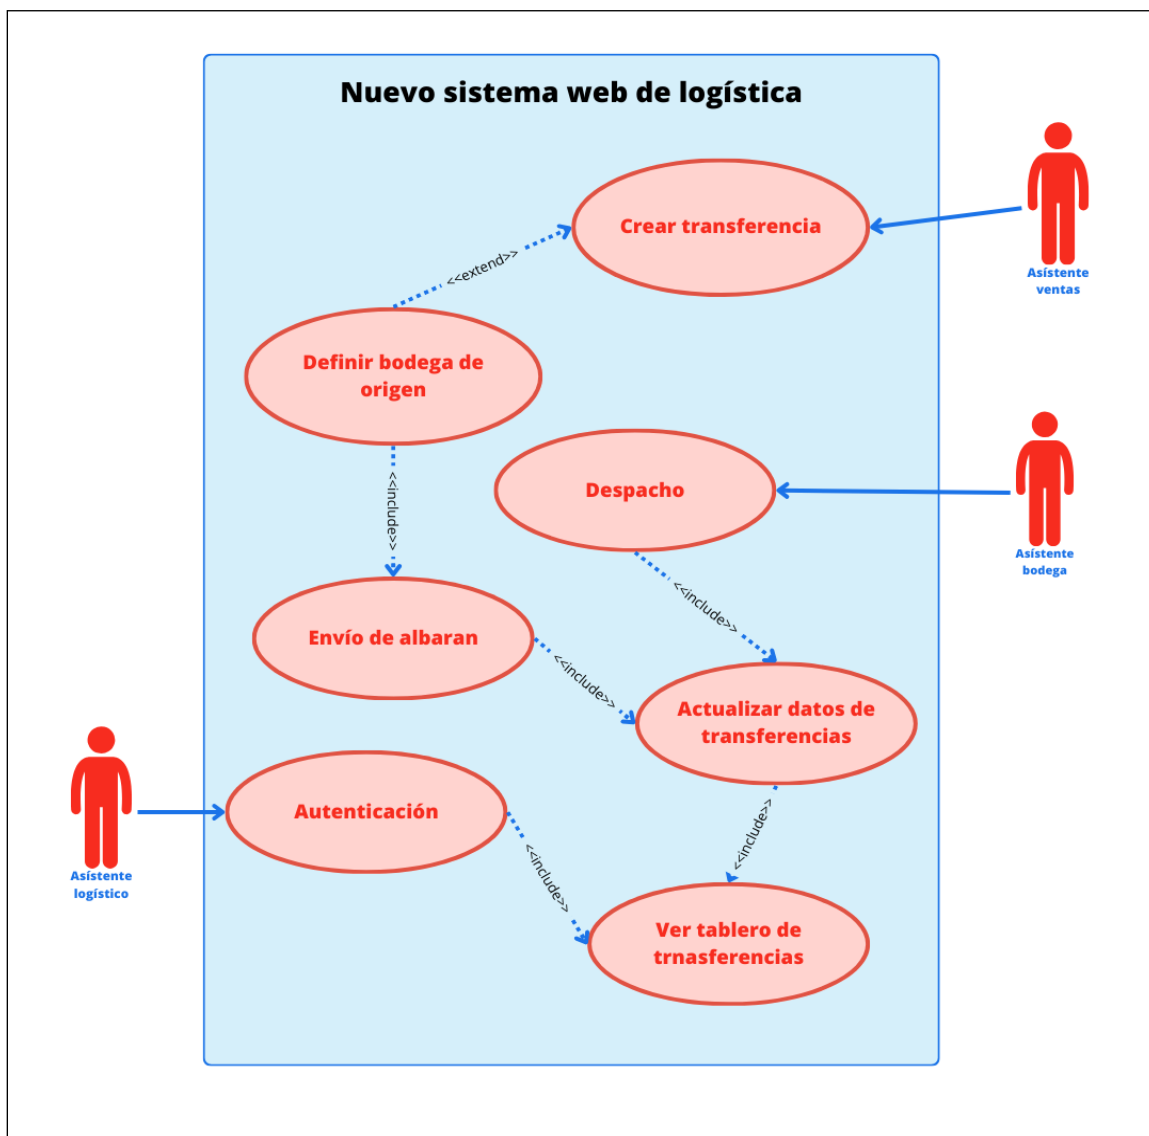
Nuevo sistema web de logística

Crear transferencia

Asístente ventas

<<extend>>

Definir bodega de origen

Despacho

Asístente bodega

<<include>>

<<include>>

Envío de albaran

<<include>>

Actualizar datos de transferencias

Asístente logístico

Autenticación

<<include>>

<<include>>

Ver tablero de trnasferencias